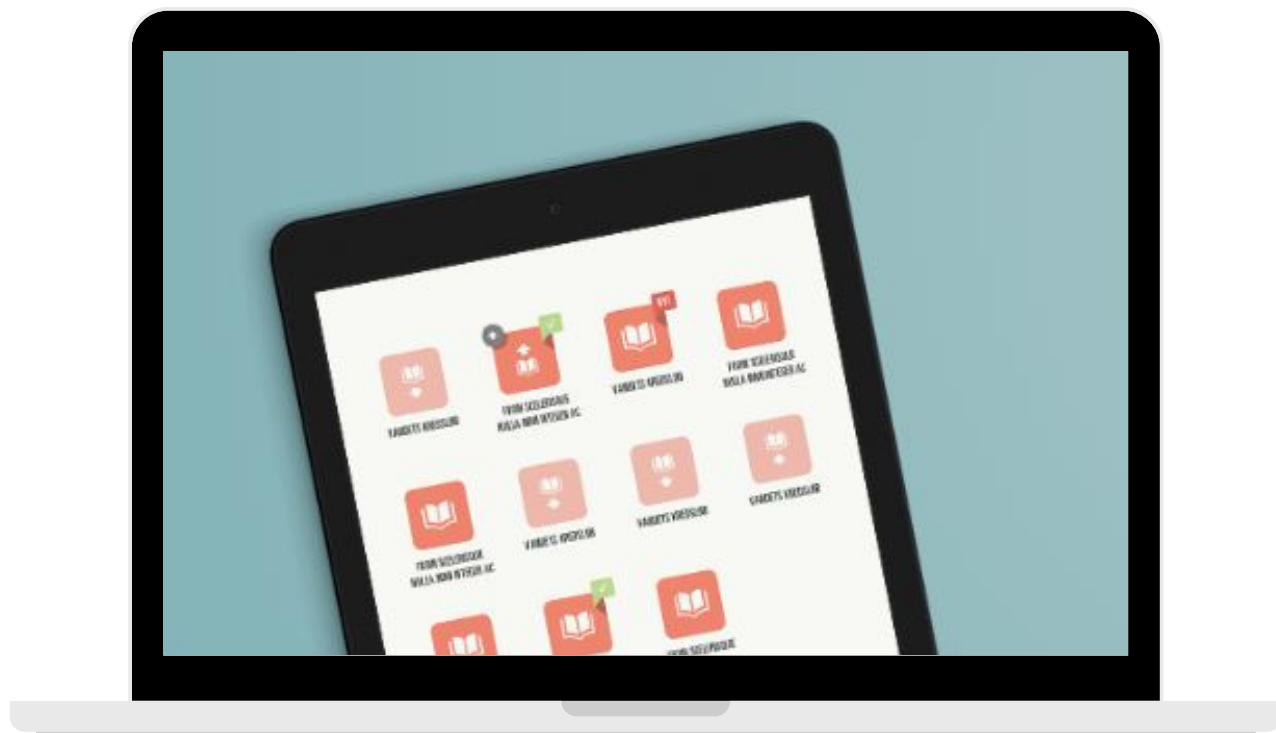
VANDETS KROSSLIG

FRUM SCELORISQUE
NULLA NUNN INTEGER AC

VANDETS KROSSLIG

FRUM SCELORISQUE
NULLA NUNN INTEGER AC

FRUM SCELORISQUE
NULLA NUNN INTEGER AC

VANDETS KROSSLIG

VANDETS KROSSLIG

VANDETS KROSSLIG

FRUM SCELORISQUE